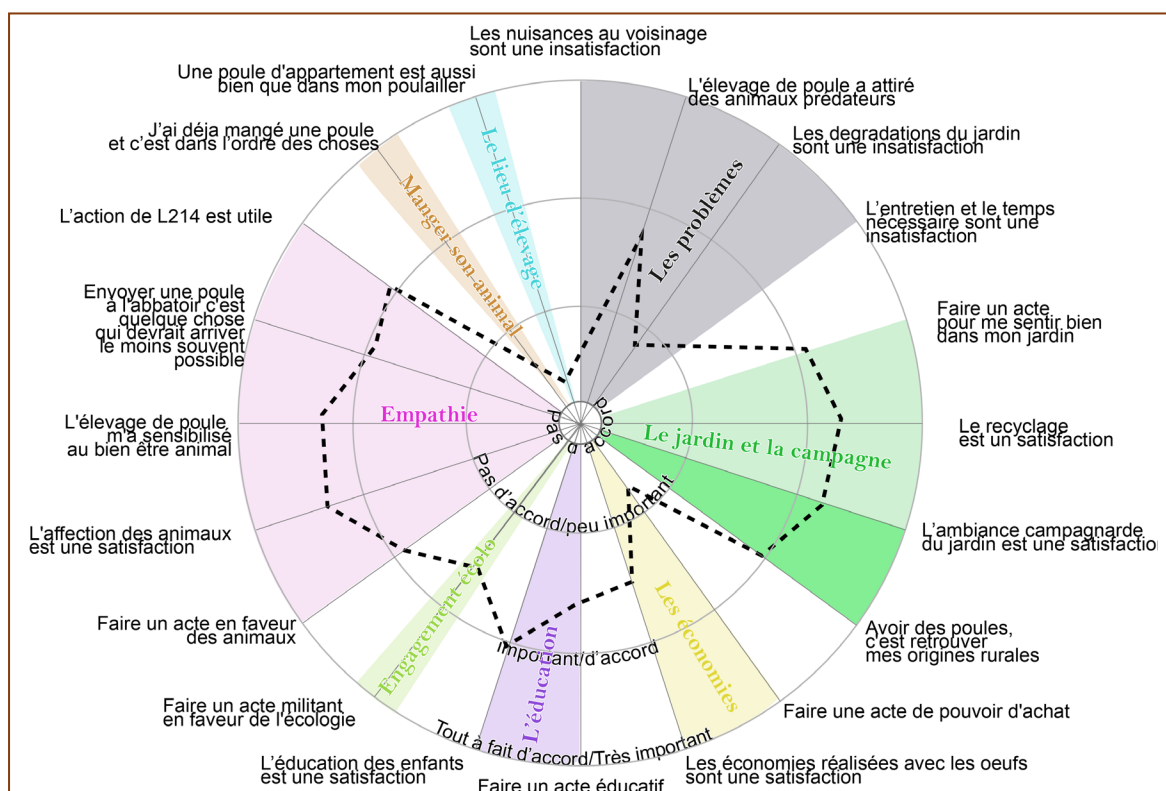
Les nuisances au voisinage sont une insatisfaction

L'élevage de poule a attiré des animaux prédateurs

Les degradations du jardin sont une insatisfaction

L'entretien et le temps nécessaire sont une insatisfaction

Faire un acte pour me sentir bien dans mon jardin

Le recyclage est un satisfaction

L'ambiance campagnarde du jardin est une satisfactio

Avoir des poules, c'est retrouver mes origines rurales

Faire une acte de pouvoir d'achat

Les économies réalisées avec les oeufs sont une satisfaction

Faire un acte éducatif

L'éducation des enfants est une satisfaction

Faire un acte militant en faveur de l'écologie

Faire un acte en faveur des animaux

L'affection des animaux est une satisfaction

L'élevage de poule m'a sensibilisé au bien être animal

Envoyer une poule a l'abbatoir c'est quelque chose qui devrait arriver le moins souvent possible

L'action de L214 est utile

J'ai déja mangé une poule et c'est dans l'ordre des choses

Une poule d'appartement est aussi bien que dans mon poulailler

Les problèmes

Le lieu d'élevage

Manger son animal

Empathie

Le jardin et la campagne

Les économies

L'éducation

Engagement école

Pas d'accord

Pas d'accord/peu important

important/d'accord

Tout à fait d'accord/Très important